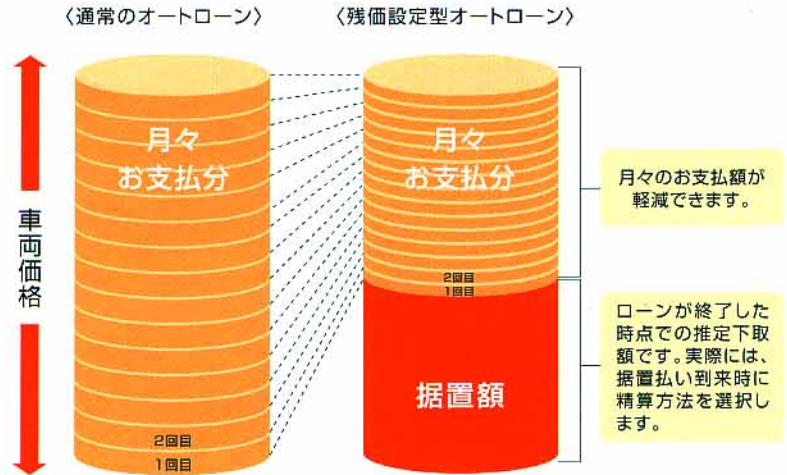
〈通常のオートローン〉

〈残価設定型オートローン〉

車両価格

月々
お支払分

2回目
1回目

月々
お支払分

2回目
1回目

据置額

月々のお支払額が軽減できます。

ローンが終了した時点での推定下取額です。実際には、据置払い到来時に精算方法を選択します。